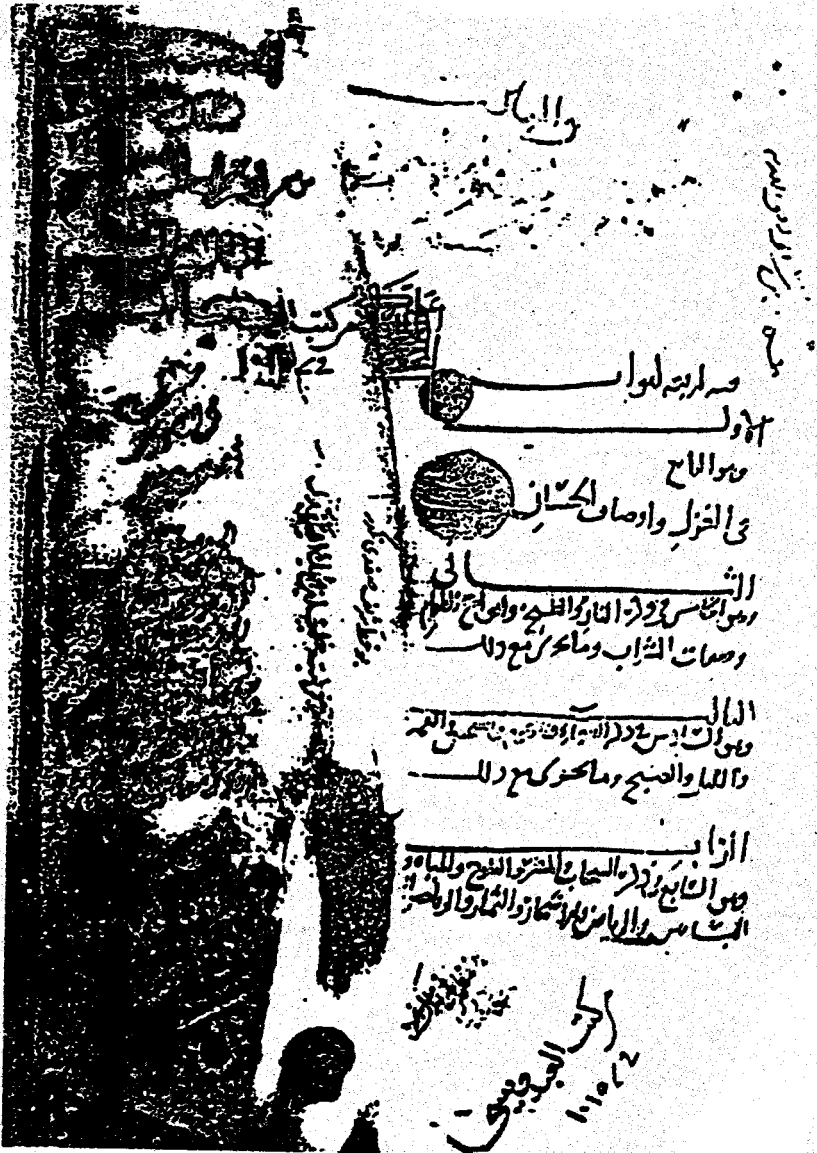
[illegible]

وهو مرتبة لعوامه

الأول
وهو الباب
في الغزل واوصاف الحسان

الثاني
وهو الخامس في ذكر الخمر والقهوة وانواع النعيم وصفات الشراب وما يجري مع ذلك

الثالث
وهو السادس في ذكر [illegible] والسماء والليل والصبح وما يجري مع ذلك

الرابع
وهو السابع في ذكر السحاب والمطر والثلج والمياه والبساتين والرياض والاشجار والثمار والازهار

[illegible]

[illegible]
١١٥٤٢